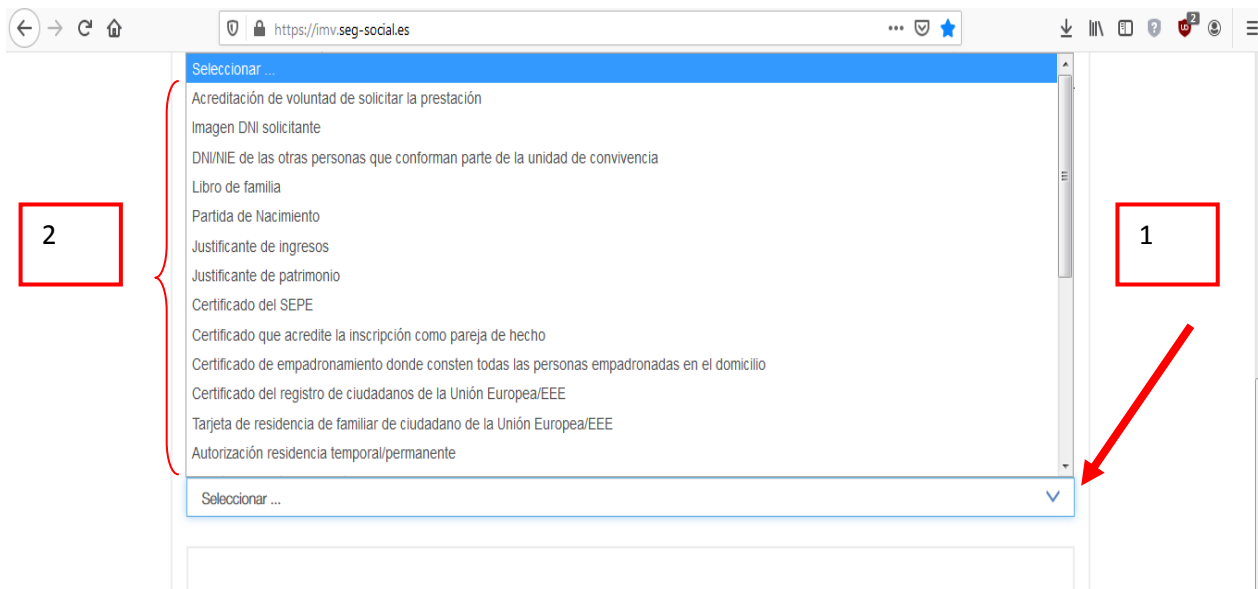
https://imv.seg-social.es

Seleccionar ...
Acreditación de voluntad de solicitar la prestación
Imagen DNI solicitante
DNI/NIE de las otras personas que conforman parte de la unidad de convivencia
Libro de familia
Partida de Nacimiento
Justificante de ingresos
Justificante de patrimonio
Certificado del SEPE
Certificado que acredite la inscripción como pareja de hecho
Certificado de empadronamiento donde consten todas las personas empadronadas en el domicilio
Certificado del registro de ciudadanos de la Unión Europea/EEE
Tarjeta de residencia de familiar de ciudadano de la Unión Europea/EEE
Autorización residencia temporal/permanente

Seleccionar ...

2

1